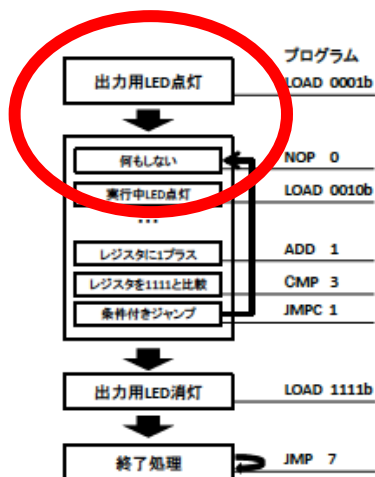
プログラム

出力用LED点灯

LOAD 0001b

何もしない

NOP 0

実行中LED点灯

LOAD 0010b

…

レジスタに1プラス

ADD 1

レジスタを1111と比較

CMP 3

条件付きジャンプ

JMPC 1

出力用LED消灯

LOAD 1111b

終了処理

JMP 7